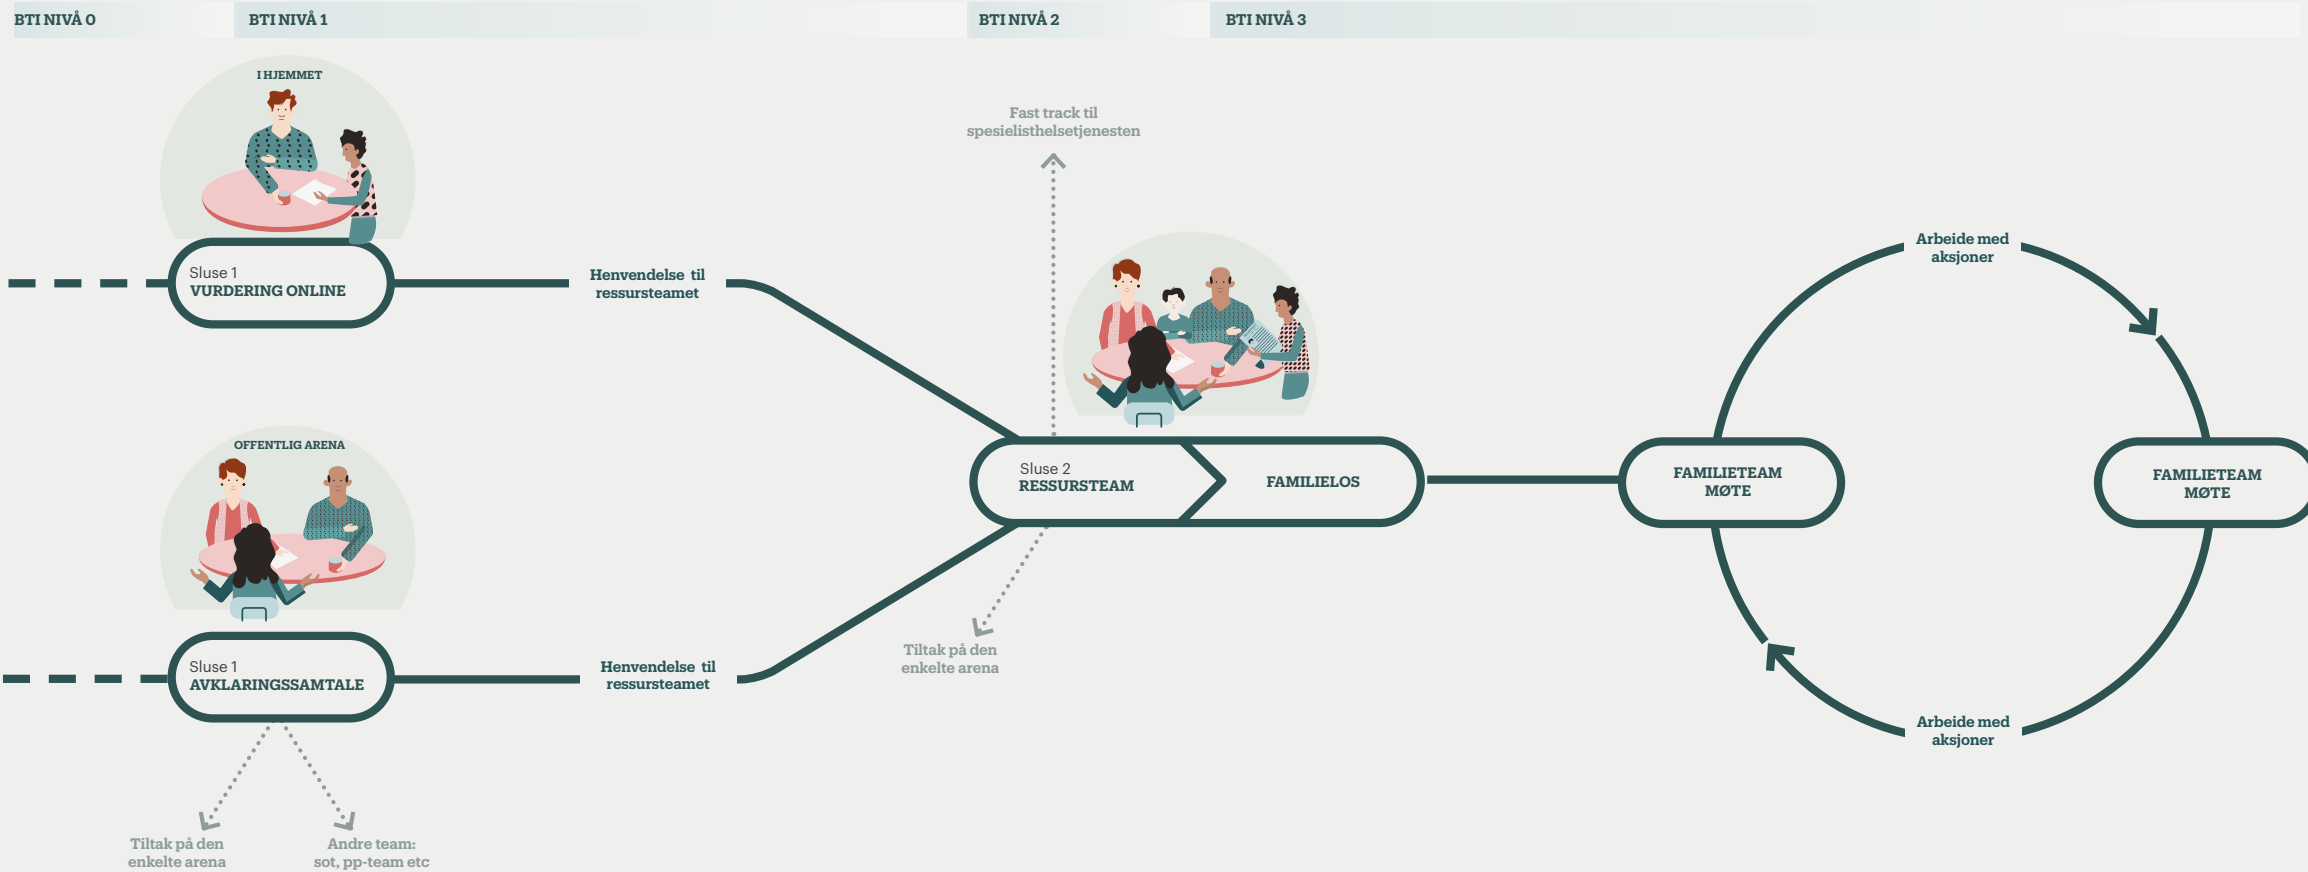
BTI NIVÅ 0

BTI NIVÅ 1

BTI NIVÅ 2

BTI NIVÅ 3

I HJEMMET

Fast track til spesialisthelsetjenesten

Arbeide med aksjoner

Sluse 1
VURDERING ONLINE

Henvendelse til ressursteamet

Sluse 2
RESSURSTEAM

FAMILIELOS

FAMILIETEAM MØTE

FAMILIETEAM MØTE

OFFENTLIG ARENA

Tiltak på den enkelte arena

Arbeide med aksjoner

Sluse 1
AVKLARINGSSAMTALE

Henvendelse til ressursteamet

Tiltak på den enkelte arena

Andre team: sot, pp-team etc